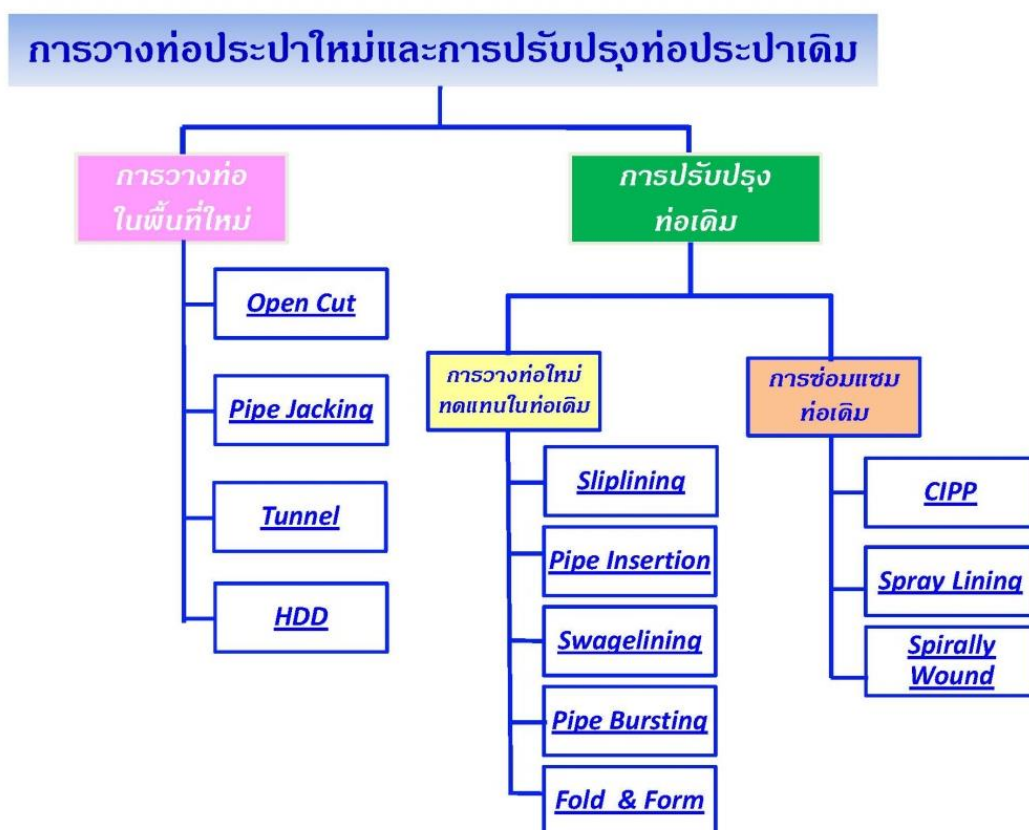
การวางท่อประปาใหม่และการปรับปรุงท่อประปาเดิม

การวางท่อในพื้นที่ใหม่

Open Cut

Pipe Jacking

Tunnel

HDD

การปรับปรุงท่อเดิม

การวางท่อใหม่ทดแทนในท่อเดิม

Sliplining

Pipe Insertion

Swagelining

Pipe Bursting

Fold & Form

การซ่อมแซมท่อเดิม

CIPP

Spray Lining

Spirally Wound